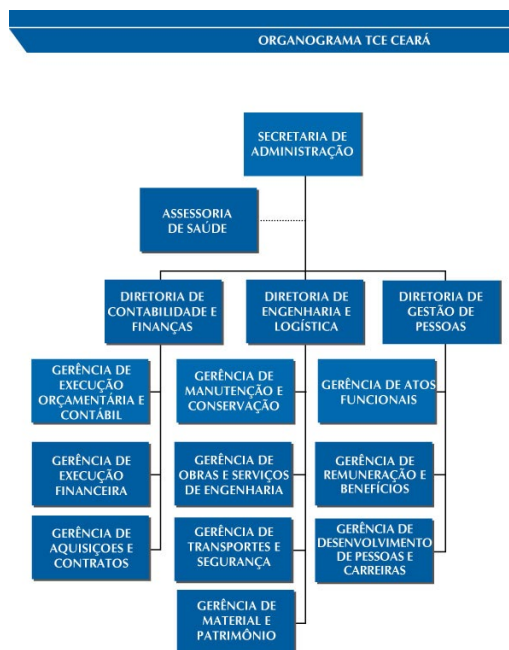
ORGANOGRAMA TCE CEARÁ

SECRETARIA DE ADMINISTRAÇÃO

ASSESSORIA DE SAÚDE

DIRETORIA DE CONTABILIDADE E FINANÇAS

DIRETORIA DE ENGENHARIA E LOGÍSTICA

DIRETORIA DE GESTÃO DE PESSOAS

GERÊNCIA DE EXECUÇÃO ORÇAMENTÁRIA E CONTÁBIL

GERÊNCIA DE EXECUÇÃO FINANCEIRA

GERÊNCIA DE AQUISIÇÕES E CONTRATOS

GERÊNCIA DE MANUTENÇÃO E CONSERVAÇÃO

GERÊNCIA DE OBRAS E SERVIÇOS DE ENGENHARIA

GERÊNCIA DE TRANSPORTES E SEGURANÇA

GERÊNCIA DE MATERIAL E PATRIMÔNIO

GERÊNCIA DE ATOS FUNCIONAIS

GERÊNCIA DE REMUNERAÇÃO E BENEFÍCIOS

GERÊNCIA DE DESENVOLVIMENTO DE PESSOAS E CARREIRAS